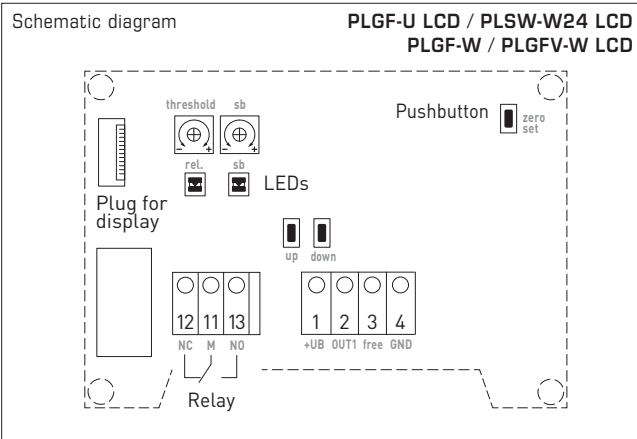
Schematic diagram

PLGF-U LCD / PLSW-W24 LCD
PLGF-W / PLGFV-W LCD

threshold sb

- + - +

rel. sb

LEDs

Pushbutton zero set

Plug for display

up down

12 11 13
NC M NO

1 2 3 4
+UB OUT1 free GND

Relay